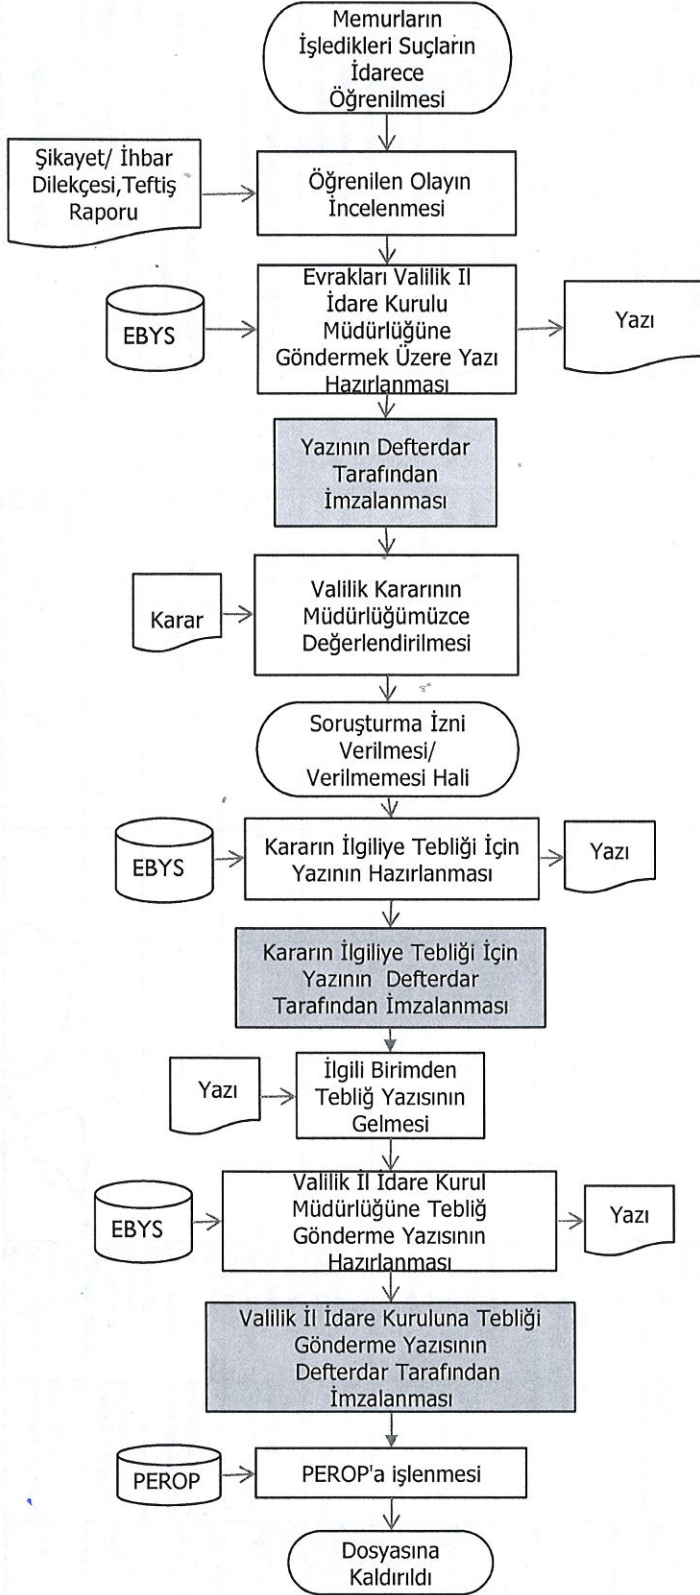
Memurların İşledikleri Suçların İdarece Öğrenilmesi

Şikayet/ İhbar Dilekçesi,Teftiş Raporu

Öğrenilen Olayın İncelenmesi

EBYS

Evrakları Valilik Il İdare Kurulu Müdürlüğüne Göndermek Üzere Yazı Hazırlanması

Yazı

Yazının Defterdar Tarafından İmzalanması

Karar

Valilik Kararının Müdürlüğümüzce Değerlendirilmesi

Soruşturma İzni Verilmesi/ Verilmemesi Hali

EBYS

Kararın İlgiliye Tebliği İçin Yazının Hazırlanması

Yazı

Kararın İlgiliye Tebliği İçin Yazının Defterdar Tarafından İmzalanması

Yazı

İlgili Birimden Tebliğ Yazısının Gelmesi

EBYS

Valilik İl İdare Kurul Müdürlüğüne Tebliğ Gönderme Yazısının Hazırlanması

Yazı

Valilik İl İdare Kuruluna Tebliği Gönderme Yazısının Defterdar Tarafından İmzalanması

PEROP

PEROP'a işlenmesi

Dosyasına Kaldırıldı